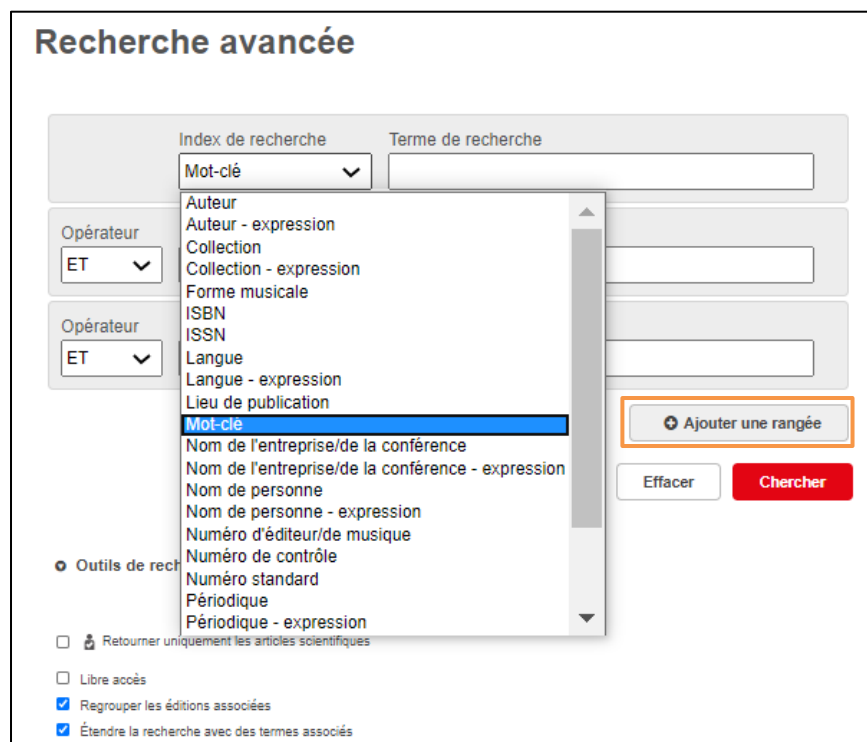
Recherche avancée

Index de recherche

Terme de recherche

Mot-clé

Opérateur

ET

Opérateur

ET

Auteur
Auteur - expression
Collection
Collection - expression
Forme musicale
ISBN
ISSN
Langue
Langue - expression
Lieu de publication
Mot-clé
Nom de l'entreprise/de la conférence
Nom de l'entreprise/de la conférence - expression
Nom de personne
Nom de personne - expression
Numéro d'éditeur/de musique
Numéro de contrôle
Numéro standard
Périodique
Périodique - expression

Ajouter une rangée

Effacer

Chercher

Outils de rech

Retourner uniquement les articles scientifiques

Libre accès

Regrouper les éditions associées

Étendre la recherche avec des termes associés